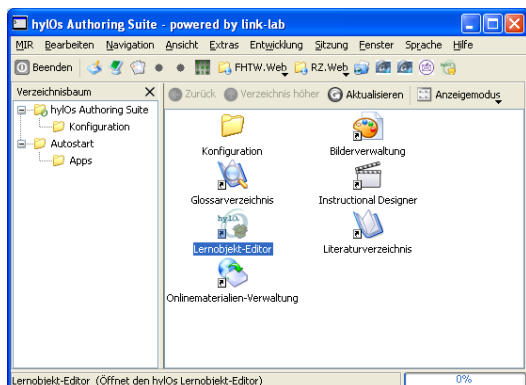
hylOs Authoring Suite - powered by link-lab

MIR Bearbeiten Navigation Ansicht Extras Entwicklung Sitzung Fenster Sprache Hilfe

Beenden FHTW.Web RZ.Web

Verzeichnisbaum

hylOs Authoring Suite
Konfiguration
Autostart
Apps

Zurück Verzeichnis höher Aktualisieren Anzeigemodus

Konfiguration
Bilderverwaltung
Glossarverzeichnis
Instructional Designer
Lernobjekt-Editor
Literaturverzeichnis
Onlinematerialien-Verwaltung

Lernobjekt-Editor (Öffnet den hylOs Lernobjekt-Editor)
0%